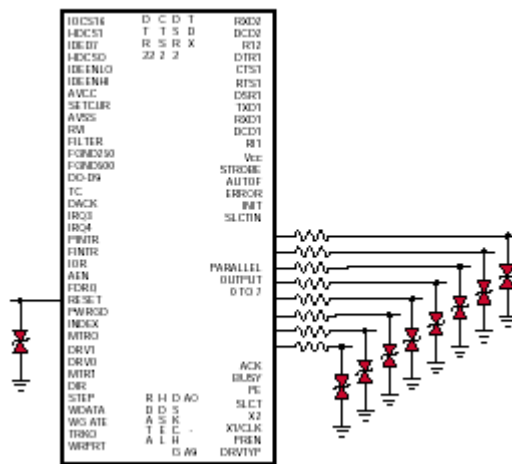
IOCS16
HDCS1
IDEDT
HDCS0
IDEENLO
IDEENHI
AVCC
SETCUR
AVSS
RVI
FILTER
FOND200
FOND500
D0-D9
TC
DACK
IRQ3
IRQ4
PINTR
FINTR
IOR
AEN
FDRQ
RESET
PWRGD
INDEX
MTRO
DRV1
DRV0
MTR1
DIR
STEP
WDATA
WG ATE
TRKO
WRPRT

D T R 22
C T S 2
D S R 2
T D X

RXD2
DCD2
RI2
DTR1
CTS1
RTS1
DSR1
TXD1
RXD1
DCD1
RI1
Vcc
STROBE
AUTOF
ERROR
INIT
SLCTIN

PARALLEL
OUTPUT
D TO 7

ACK
BUSY
PE
SLCT
X2
X1/CLK
FREN
DRVTYP

R D A T A
H D S E L
I D S K C H
D A0
.
A9